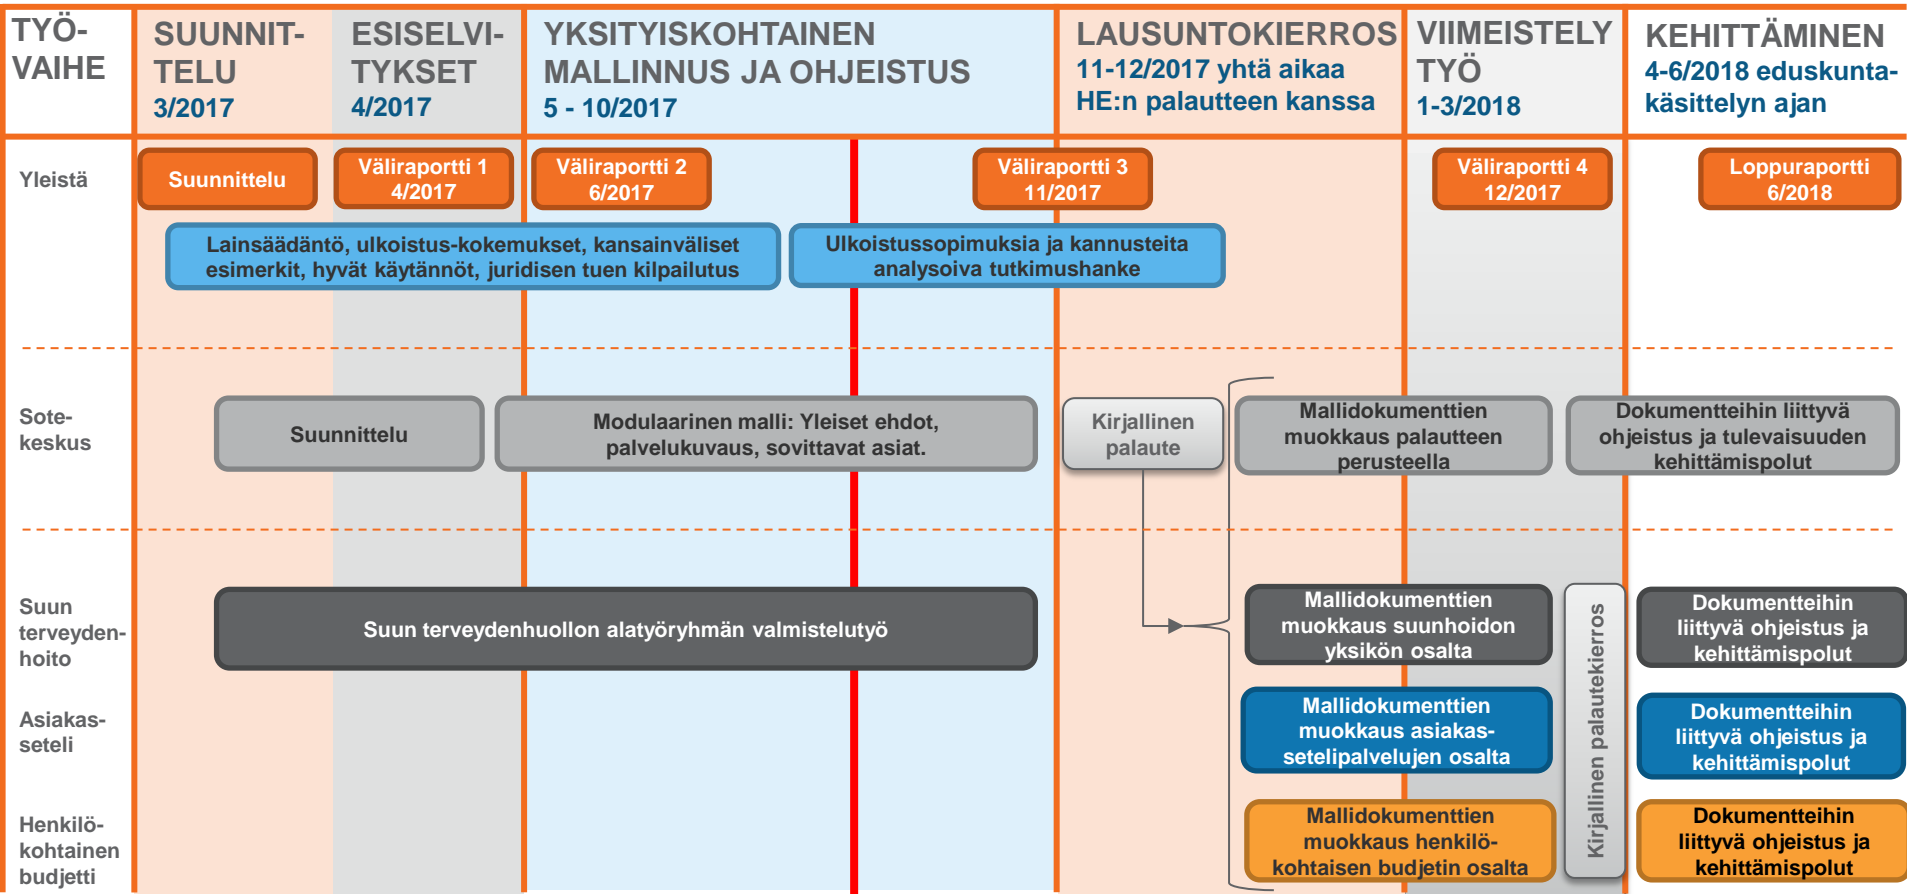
TYÖ-VAIHE

SUUNNITTELU
3/2017

ESISELVITYKSET
4/2017

YKSITYISKOHTAINEN MALLINNUS JA OHJEISTUS
5 - 10/2017

LAUSUNTOKIERROS
11-12/2017 yhtä aikaa HE:n palautteen kanssa

VIIMEISTELYTYÖ
1-3/2018

KEHITTÄMINEN
4-6/2018 eduskuntakäsittelyn ajan

Yleistä

Suunnittelu

Väliraportti 1
4/2017

Väliraportti 2
6/2017

Väliraportti 3
11/2017

Väliraportti 4
12/2017

Loppuraportti
6/2018

Lainsäädäntö, ulkoistus-kokemukset, kansainväliset esimerkit, hyvät käytännöt, juridisen tuen kilpailutus

Ulkoistussopimuksia ja kannusteita analysoiva tutkimushanke

Sote-keskus

Suunnittelu

Modulaarinen malli: Yleiset ehdot, palvelukuvaus, sovittavat asiat.

Kirjallinen palaute

Mallidokumenttien muokkaus palautteen perusteella

Dokumentteihin liittyvä ohjeistus ja tulevaisuuden kehittämispolut

Suun terveydenhoito

Suun terveydenhuollon alatyöryhmän valmistelutyö

Mallidokumenttien muokkaus suunhoidon yksikön osalta

Kirjallinen palautekierros

Dokumentteihin liittyvä ohjeistus ja kehittämispolut

Asiakasseteli

Mallidokumenttien muokkaus asiakassetelipalvelujen osalta

Dokumentteihin liittyvä ohjeistus ja kehittämispolut

Henkilökohtainen budjetti

Mallidokumenttien muokkaus henkilökohtaisen budjetin osalta

Dokumentteihin liittyvä ohjeistus ja kehittämispolut